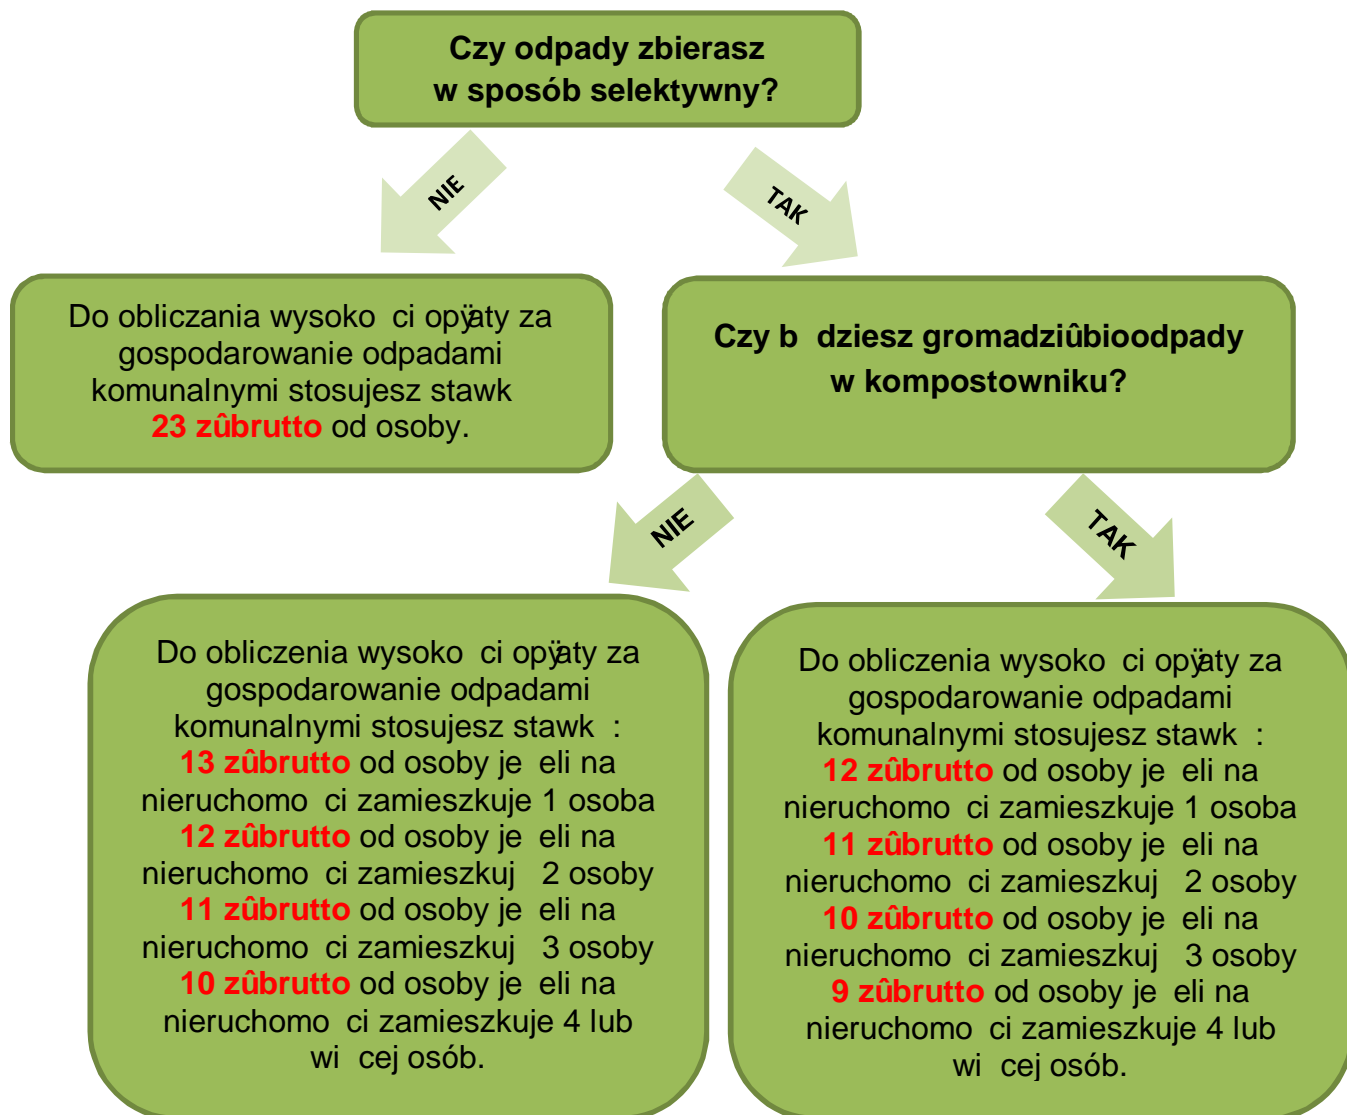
Czy odpady zbierasz w sposób selektywny?

NIE

TAK

Do obliczania wysoko ci opłaty za gospodarowanie odpadami komunalnymi stosujesz stawk 23 zûbrutto od osoby.

Czy b dziesz gromadziûbioodpady w kompostowniku?

NIE

TAK

Do obliczenia wysoko ci opłaty za gospodarowanie odpadami komunalnymi stosujesz stawk :
13 zûbrutto od osoby je eli na nieruchomo ci zamieszkuje 1 osoba
12 zûbrutto od osoby je eli na nieruchomo ci zamieszkuj 2 osoby
11 zûbrutto od osoby je eli na nieruchomo ci zamieszkuj 3 osoby
10 zûbrutto od osoby je eli na nieruchomo ci zamieszkuje 4 lub wi cej osób.

Do obliczenia wysoko ci opłaty za gospodarowanie odpadami komunalnymi stosujesz stawk :
12 zûbrutto od osoby je eli na nieruchomo ci zamieszkuje 1 osoba
11 zûbrutto od osoby je eli na nieruchomo ci zamieszkuj 2 osoby
10 zûbrutto od osoby je eli na nieruchomo ci zamieszkuj 3 osoby
9 zûbrutto od osoby je eli na nieruchomo ci zamieszkuje 4 lub wi cej osób.